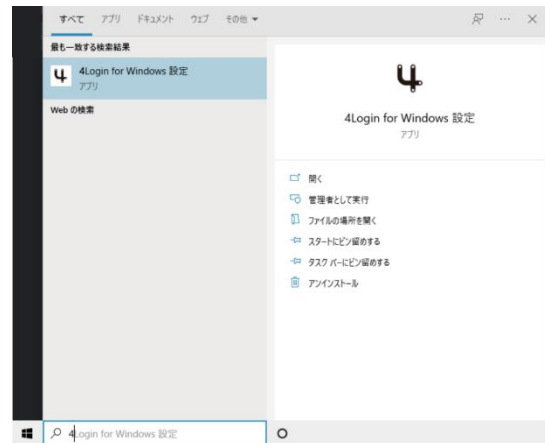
すべて アプリ ドキュメント ウェブ その他 ▾

最も一致する検索結果

4Login for Windows 設定
アプリ

Web の検索

4Login for Windows 設定
アプリ

開く
管理者として実行
ファイルの場所を開く
スタートにピン留めする
タスク バーにピン留めする
アンインストール

4Login for Windows 設定